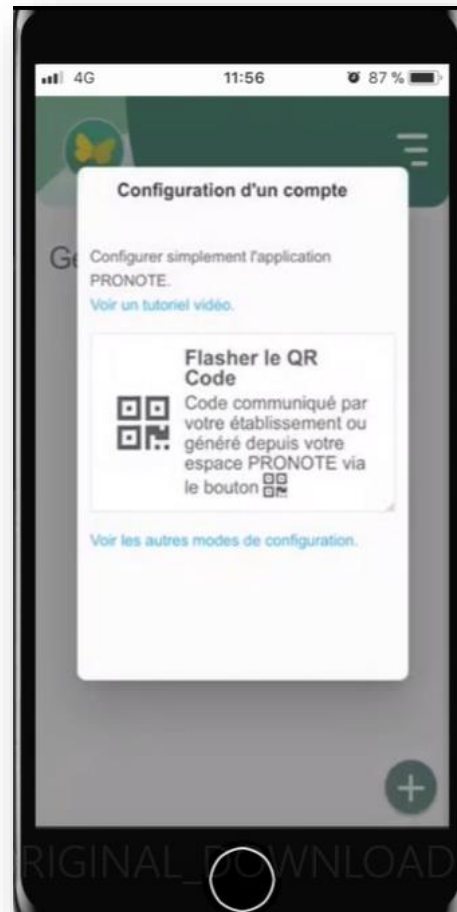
4G 11:56 87 %

Ge

Configuration d'un compte

Configurer simplement l'application PRONOTE.

Voir un tutoriel vidéo.

Flasher le QR Code

Code communiqué par votre établissement ou généré depuis votre espace PRONOTE via le bouton

Voir les autres modes de configuration.

RIGINAL_DOWNLOAD